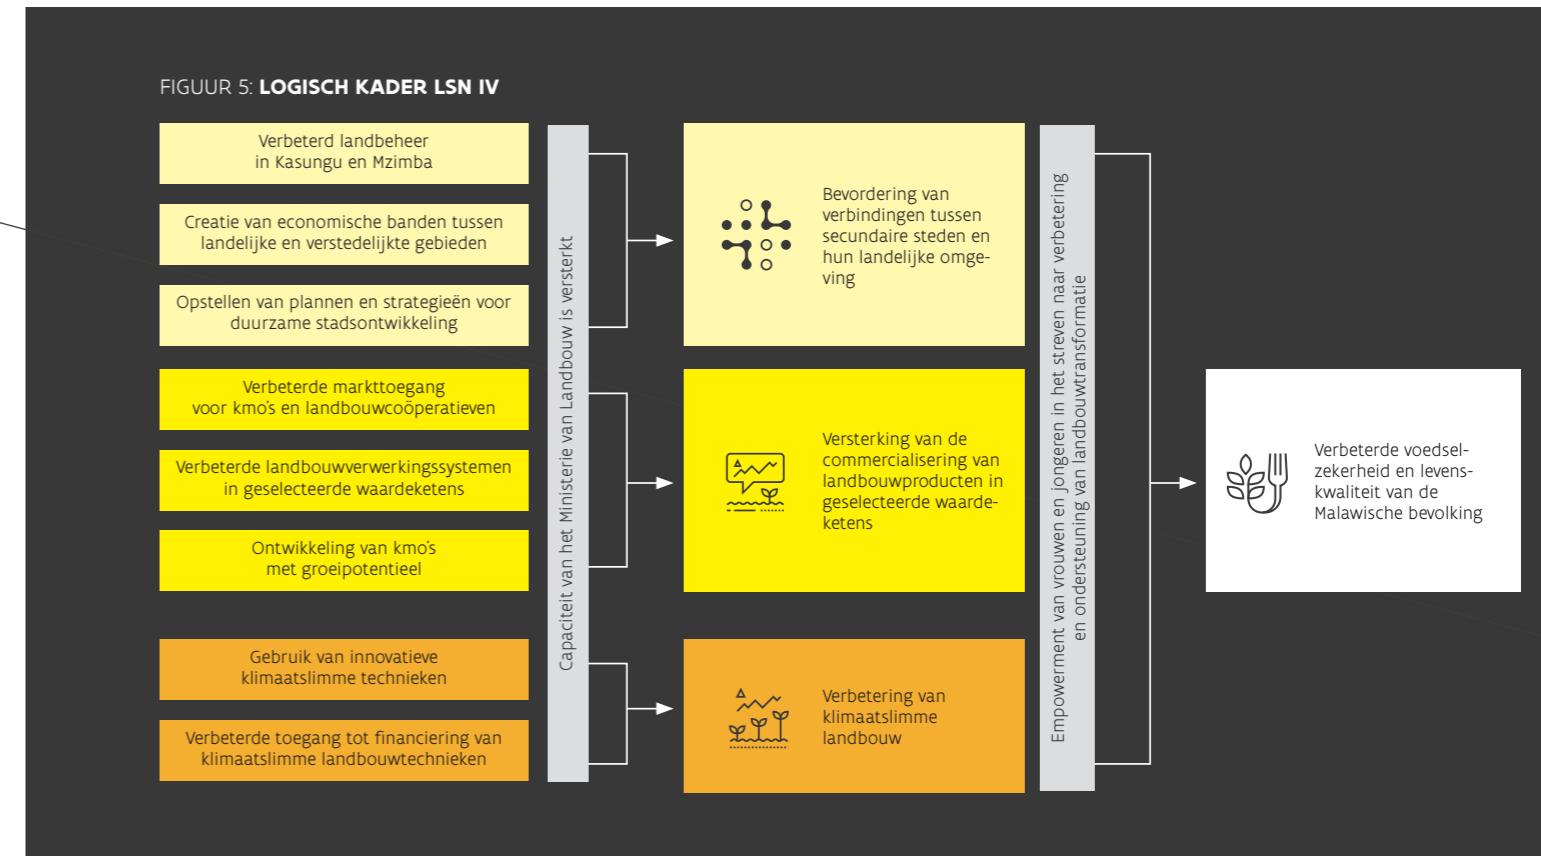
FIGUUR 5: **LOGISCH KADER LSN IV**

Verbeterd landbeheer in Kasungu en Mzimba

Creatie van economische banden tussen landelijke en verstedelijkte gebieden

Opstellen van plannen en strategieën voor duurzame stadsontwikkeling

Verbeterde markttoegang voor kmo's en landbouwcoöperatieven

Verbeterde landbouwverwerkingssystemen in geselecteerde waardeketens

Ontwikkeling van kmo's met groeipotentieel

Gebruik van innovatieve klimaatslimme technieken

Verbeterde toegang tot financiering van klimaatslimme landbouwtechnieken

Capaciteit van het Ministerie van Landbouw is versterkt

Bevordering van verbindingen tussen secundaire steden en hun landelijke omgeving

Versterking van de commercialisering van landbouwproducten in geselecteerde waardeketens

Verbetering van klimaatslimme landbouw

Empowerment van vrouwen en jongeren in het streven naar verbetering en ondersteuning van landbouwtransformatie

Verbeterde voedselzekerheid en levenskwaliteit van de Malawische bevolking